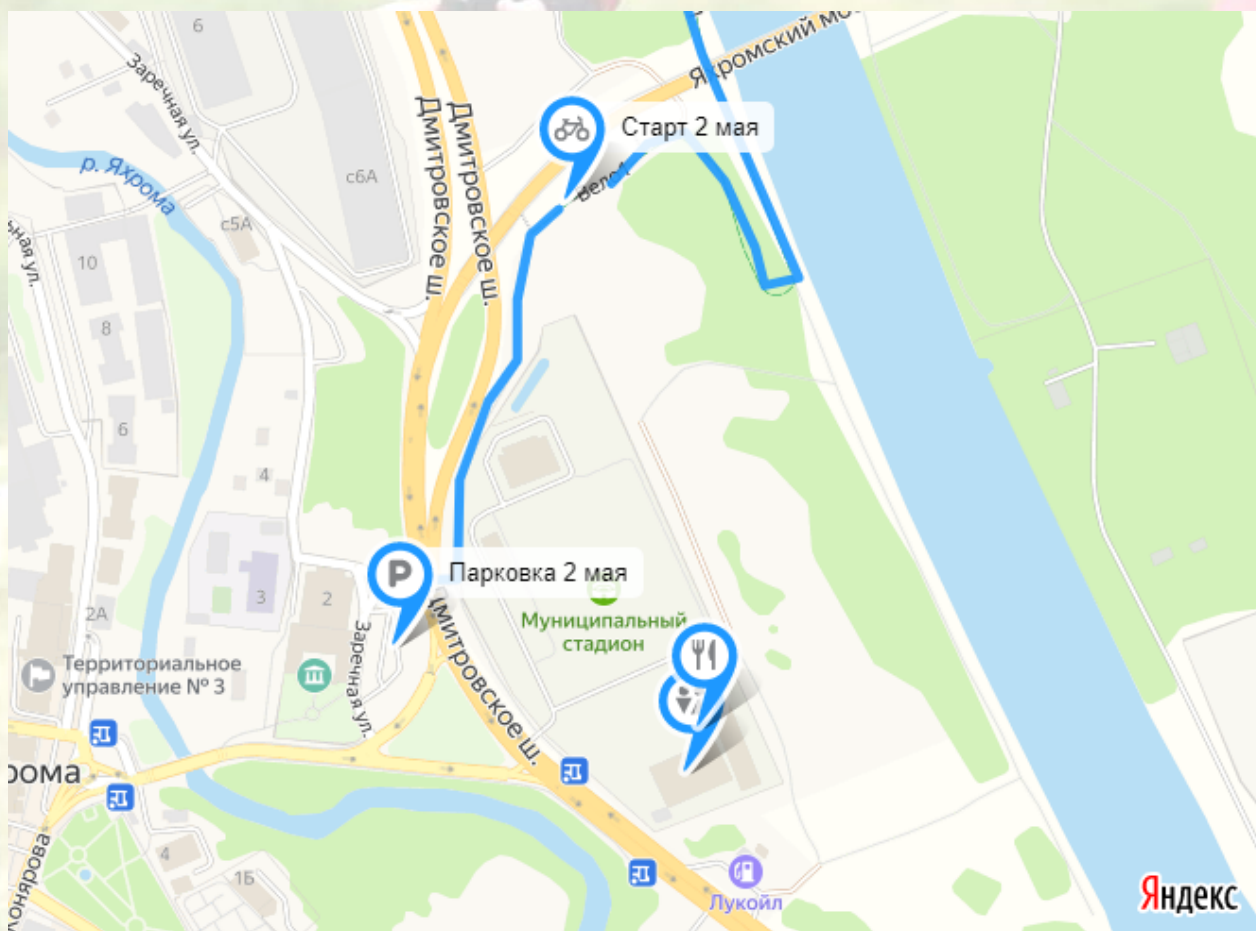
6
Заречная ул.
р. Яхрома
с6А
с5А
Дмитровское ш.
Дмитровское ш.
Яхромский мо
Старт 2 мая
Велоб
ная ул.
10
8
6
4
3
2
2А
Парковка 2 мая
Дмитровское ш.
Муниципальный стадион
Заречная ул.
Территориальное управление № 3
рома
онярова
4
1Б
Лукойл
Яндекс